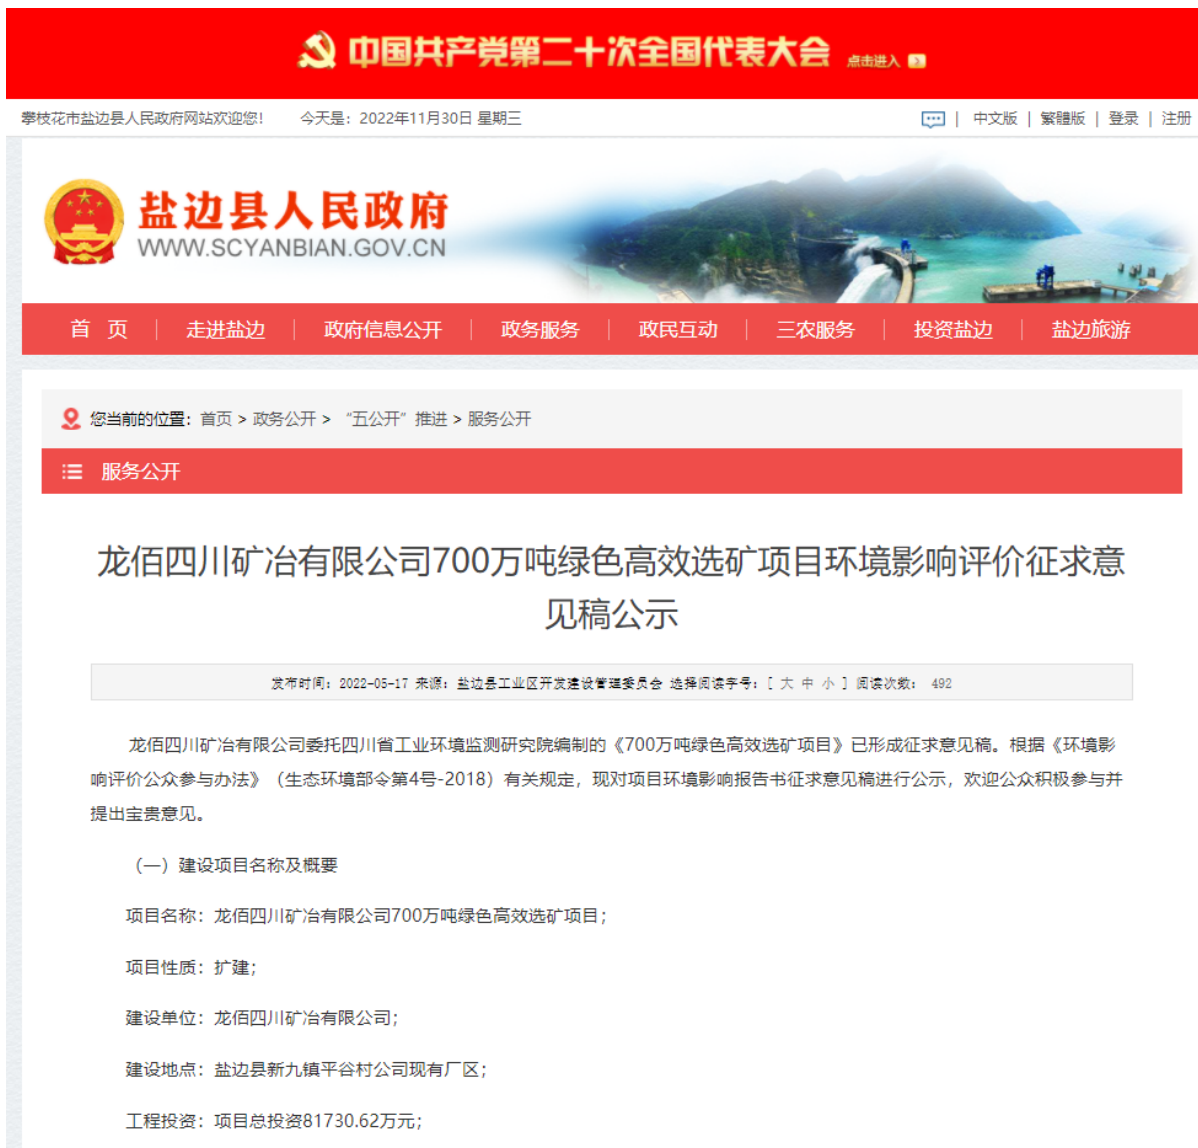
中国共产党第二十次全国代表大会 点击进入

攀枝花市盐边县人民政府网站欢迎您！ 今天是：2022年11月30日 星期三

| 中文版 | 繁體版 | 登录 | 注册

盐边县人民政府
WWW.SCYANBIAN.GOV.CN

首 页 | 走进盐边 | 政府信息公开 | 政务服务 | 政民互动 | 三农服务 | 投资盐边 | 盐边旅游

您当前的位置：首页 > 政务公开 > "五公开"推进 > 服务公开

服务公开

龙佰四川矿冶有限公司700万吨绿色高效选矿项目环境影响评价征求意见稿公示

发布时间：2022-05-17 来源：盐边县工业区开发建设管理委员会 选择阅读字号：[ 大 中 小 ] 阅读次数： 492

龙佰四川矿冶有限公司委托四川省工业环境监测研究院编制的《700万吨绿色高效选矿项目》已形成征求意见稿。根据《环境影响评价公众参与办法》（生态环境部令第4号-2018）有关规定，现对项目环境影响报告书征求意见稿进行公示，欢迎公众积极参与并提出宝贵意见。

（一）建设项目名称及概要

项目名称：龙佰四川矿冶有限公司700万吨绿色高效选矿项目；

项目性质：扩建；

建设单位：龙佰四川矿冶有限公司；

建设地点：盐边县新九镇平谷村公司现有厂区；

工程投资：项目总投资81730.62万元；